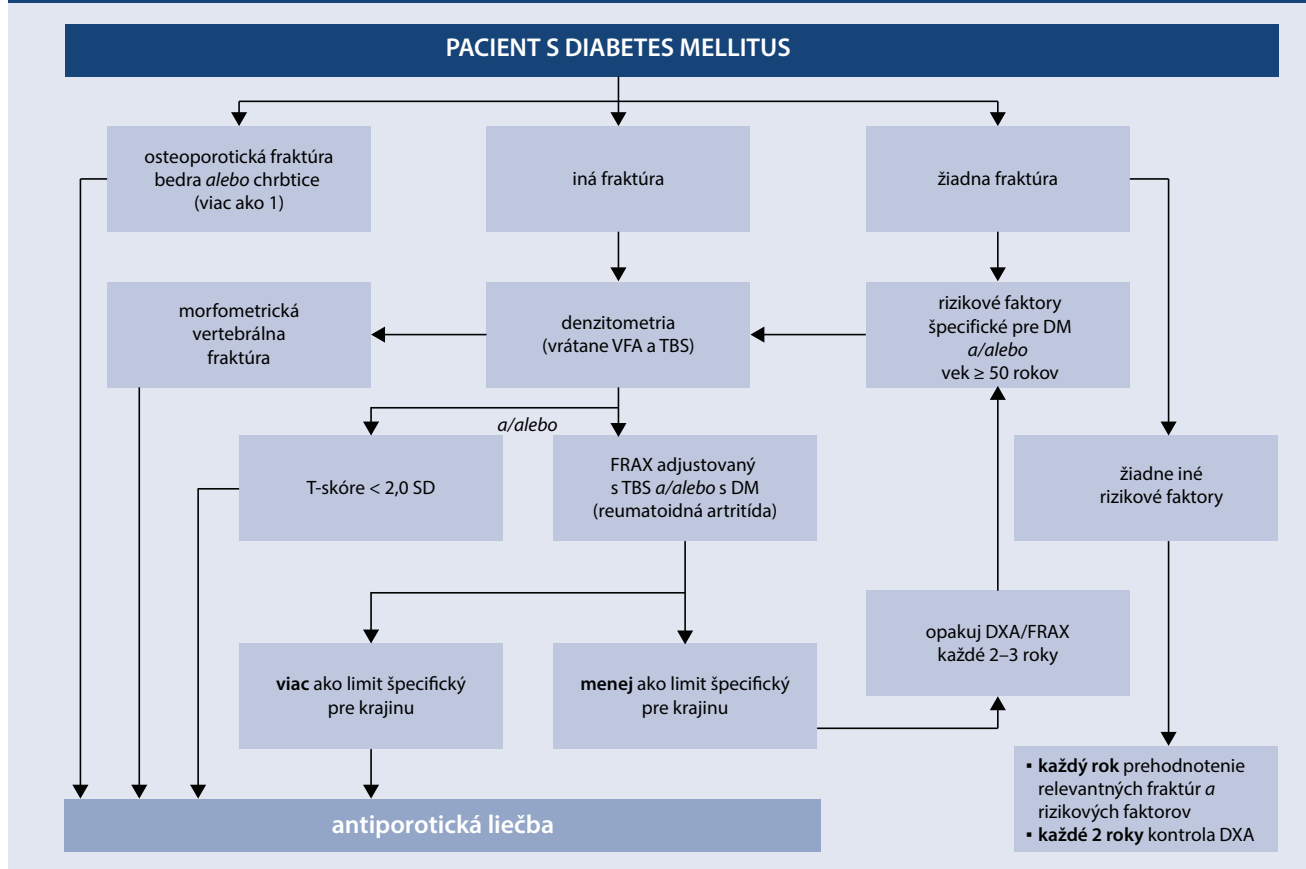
PACIENT S DIABETES MELLITUS

osteoporotická fraktúra bedra alebo chrbtice (viac ako 1)

iná fraktúra

žiadna fraktúra

morfometrická vertebrálna fraktúra

denzitometria (vrátane VFA a TBS)

rizikové faktory špecifické pre DM a/alebo vek ≥ 50 rokov

a/alebo

T-skóre < 2,0 SD

FRAX adjustovaný s TBS a/alebo s DM (reumatoidná artritída)

žiadne iné rizikové faktory

opakuj DXA/FRAX každé 2–3 roky

viac ako limit špecifický pre krajinu

menej ako limit špecifický pre krajinu

▪ každý rok prehodnotenie relevantných fraktúr a rizikových faktorov
▪ každé 2 roky kontrola DXA

antiporotická liečba